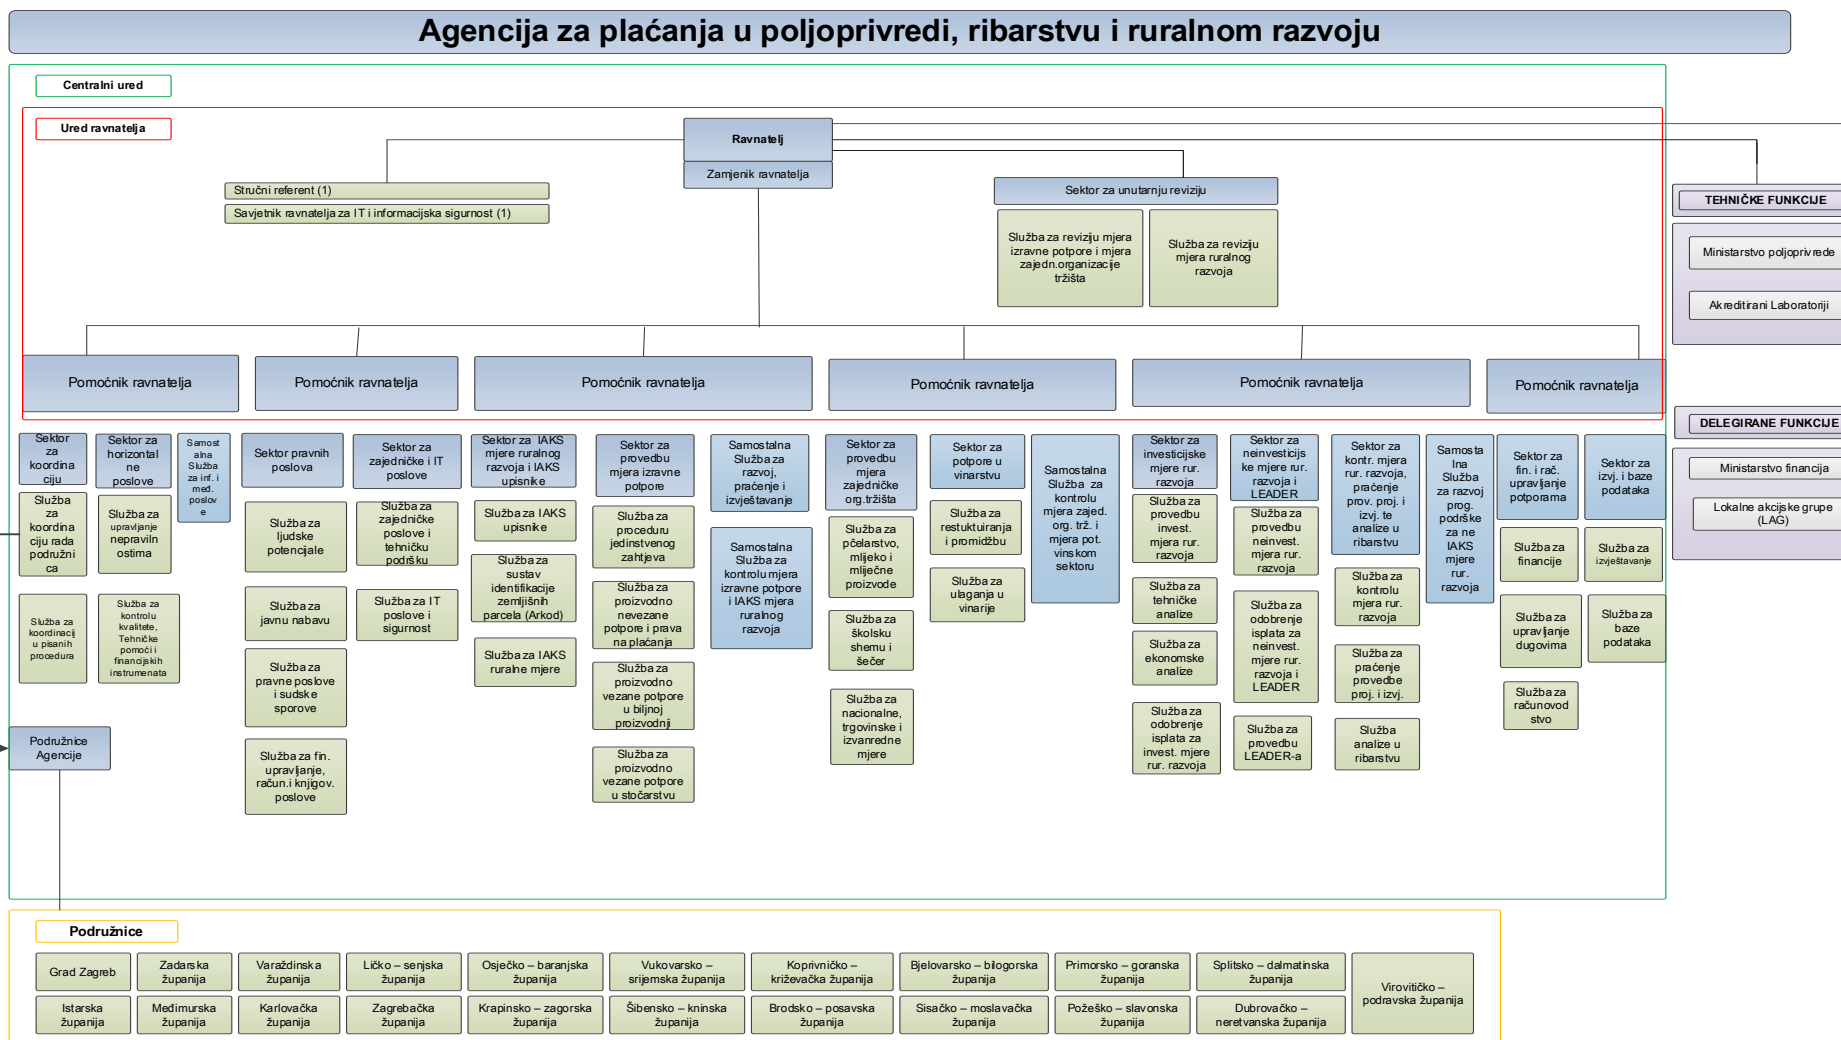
Agencija za plaćanja u poljoprivredi, ribarstvu i ruralnom razvoju

Centralni ured

Ured ravnatelja

Ravnatelj

Zamjenik ravnatelja

Stručni referent (1)

Savjetnik ravnatelja za IT i informacijska sigurnost (1)

Sektor za unutarnju reviziju

Služba za reviziju mjera izravne potpore i mjera zajedn.organizacije tržišta

Služba za reviziju mjera ruralnog razvoja

TEHNIČKE FUNKCIJE

Ministarstvo poljoprivrede

Akreditirani Laboratoriji

DELEGIRANE FUNKCIJE

Ministarstvo financija

Lokalne akcijske grupe (LAG)

Pomoćnik ravnatelja

Pomoćnik ravnatelja

Pomoćnik ravnatelja

Pomoćnik ravnatelja

Pomoćnik ravnatelja

Pomoćnik ravnatelja

Sektor za koordinaciju

Služba za koordinaciju rada područnica

Služba za koordinaciju u pisanih procedura

Sektor za horizontalne poslove

Služba za upravljanje nepravilnostima

Služba za kontrolu kvalitete, Tehničke pomoći i financijskih instrumenata

Samostalna Služba za inf. i med. poslove

Sektor pravnih poslova

Služba za ljudske potencijale

Služba za javnu nabavu

Služba za pravne poslove i sudske sporove

Služba za fin. upravljanje, račun.i knjigov. poslove

Sektor za zajedničke i IT poslove

Služba za zajedničke poslove i tehničku podršku

Služba za IT poslove i sigurnost

Sektor za IAKS mjere ruralnog razvoja i IAKS upisnike

Služba za IAKS upisnike

Služba za sustav identifikacije zemljišnih parcela (Arkod)

Služba za IAKS ruralne mjere

Sektor za provedbu mjera izravne potpore

Služba za proceduru jedinstvenog zahtjeva

Služba za proizvodno nevezane potpore i prava na plaćanja

Služba za proizvodno vezane potpore u biljnoj proizvodnji

Služba za proizvodno vezane potpore u stočarstvu

Samostalna Služba za razvoj, praćenje i izvještavanje

Samostalna Služba za kontrolu mjera izravne potpore i IAKS mjera ruralnog razvoja

Sektor za provedbu mjera zajedničke org.tržišta

Služba za pčelarstvo, mlijeko i mliječne proizvode

Služba za školsku shemu i šećer

Služba za nacionalne, trgovinske i izvanredne mjere

Sektor za potpore u vinarstvu

Služba za restuktuiranja i promidžbu

Služba za ulaganja u vinarije

Samostalna Služba za kontrolu mjera zajed. org. trž. i mjera pot. vinskom sektoru

Sektor za investicijske mjere rur. razvoja

Služba za provedbu invest. mjera rur. razvoja

Služba za tehničke analize

Služba za ekonomske analize

Služba za odobrenje isplata za invest. mjere rur. razvoja

Sektor za neinvesticijske mjere rur. razvoja i LEADER

Služba za provedbu neinvest. mjera rur. razvoja

Služba za odobrenje isplata za neinvest. mjere rur. razvoja i LEADER

Služba za provedbu LEADER-a

Sektor za kontr. mjera rur. razvoja, praćenje prov. proj. i izvj. te analize u ribarstvu

Služba za kontrolu mjera rur. razvoja

Služba za praćenje provedbe proj. i izvj.

Služba analize u ribarstvu

Samostalna Služba za razvoj prog. podrške za ne IAKS mjere rur. razvoja

Sektor za fin. i rač. upravljanje potporama

Služba za financije

Služba za upravljanje dugovima

Služba za računovodstvo

Sektor za izvj. i baze podataka

Služba za izvještavanje

Služba za baze podataka

Područnice Agencije

Područnice

Grad Zagreb | Zadarska županija | Varaždinska županija | Ličko – senjska županija | Osječko – baranjska županija | Vukovarsko – srijemska županija | Koprivničko – križevačka županija | Bjelovarsko – bilogorska županija | Primorsko – goranska županija | Splitsko – dalmatinska županija | Virovitičko – podravska županija

Istarska županija | Međimurska županija | Karlovačka županija | Zagrebačka županija | Krapinsko – zagorska županija | Šibensko – kninska županija | Brodsko – posavska županija | Sisačko – moslavačka županija | Požeško – slavonska županija | Dubrovačko – neretvanska županija